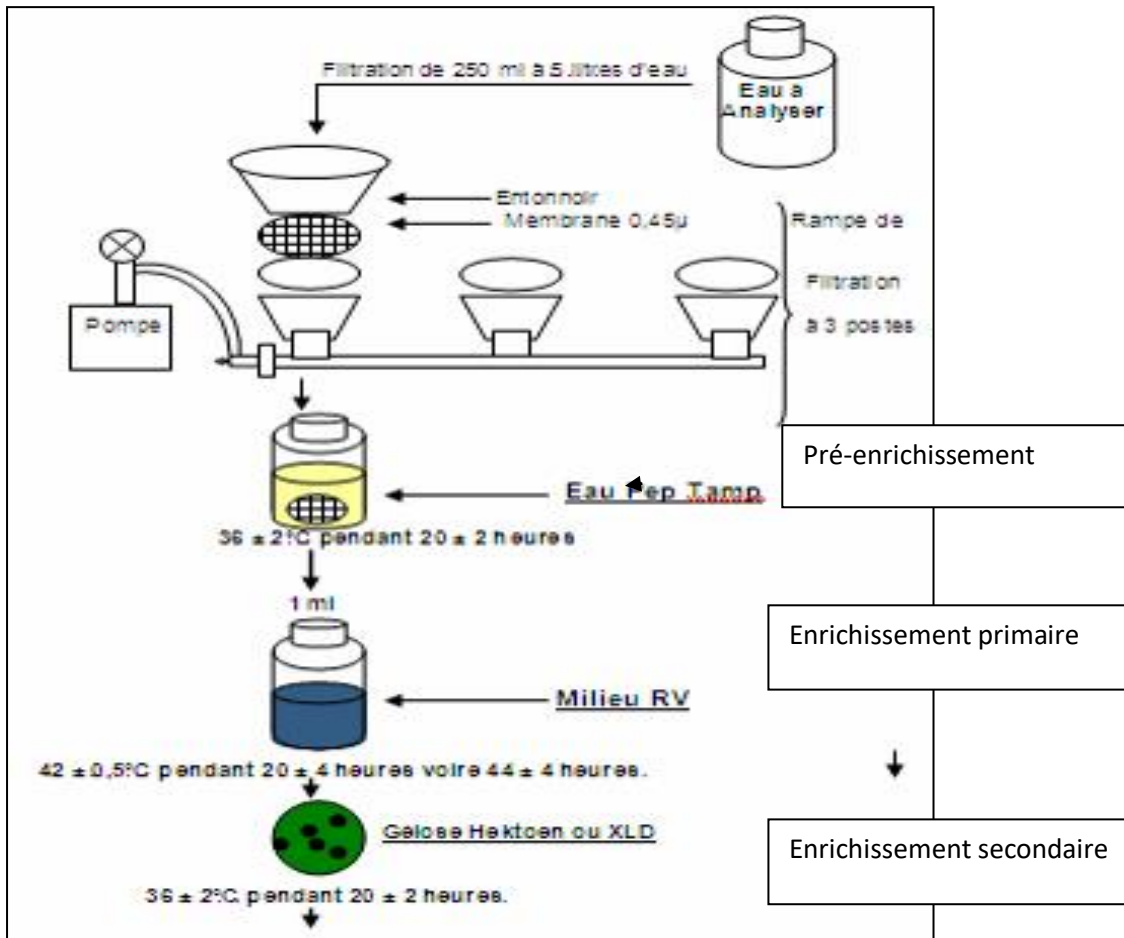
Filtration de 250 ml à 5 litres d'eau

Eau à Analyser

Entonnoir

Membrane 0,45µ

Rampe de Filtration à 3 postes

Pompe

Pré-enrichissement

Eau Pep Tamp

36 ± 2°C pendant 20 ± 2 heures

1 ml

Enrichissement primaire

Milieu RV

42 ± 0,5°C pendant 20 ± 4 heures voire 44 ± 4 heures.

Gelose Hektoen ou XLD

Enrichissement secondaire

36 ± 2°C pendant 20 ± 2 heures.